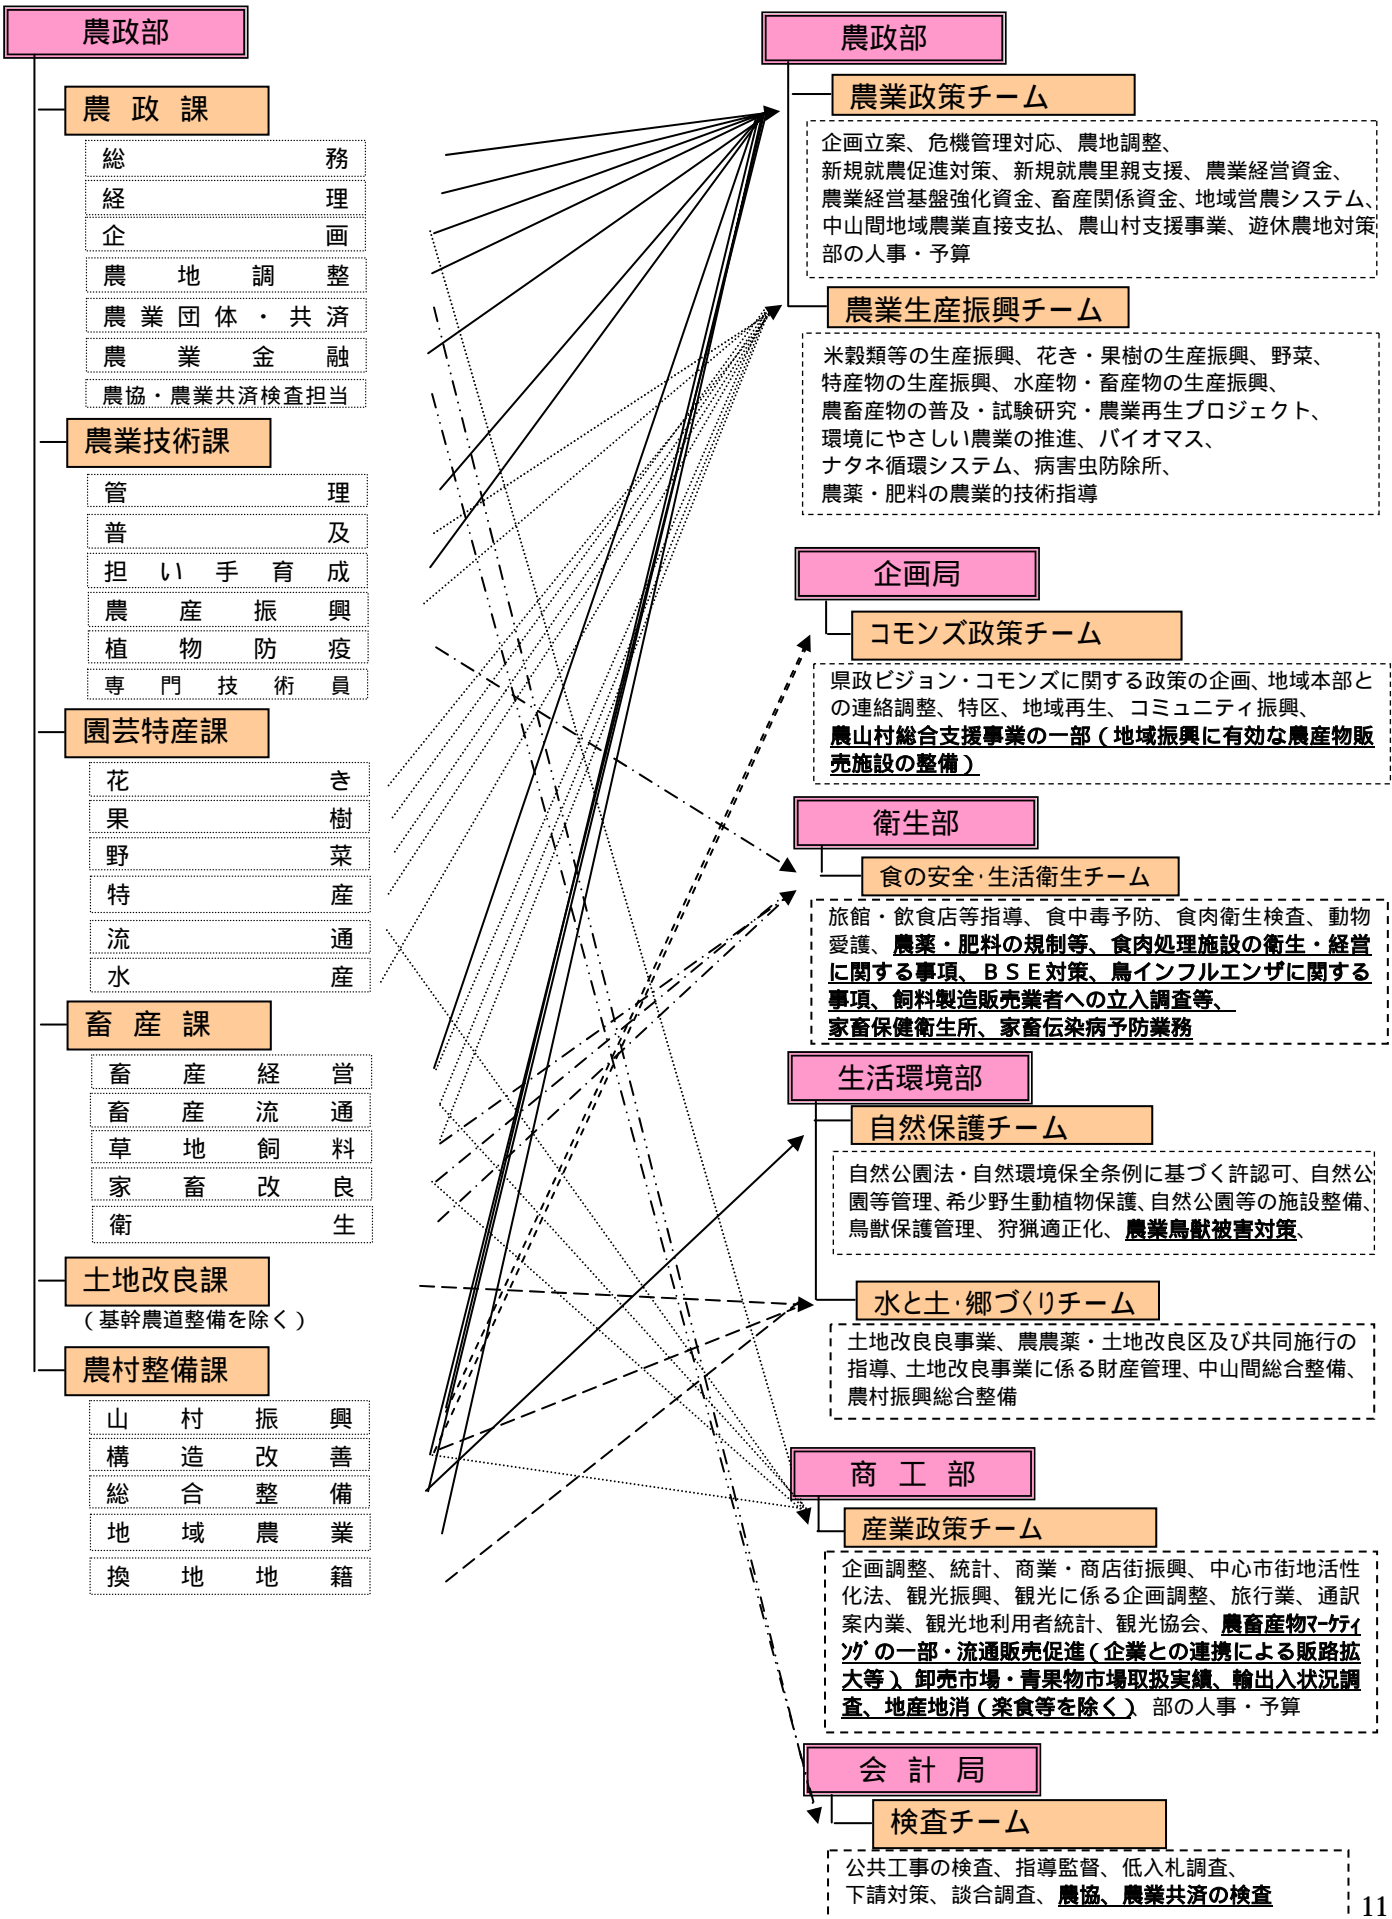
農政部

農 政 課

総務

経理

企画

農地調整

農業団体・共済

農業金融

農協・農業共済検査担当

農業技術課

管理

普及

担い手育成

農産振興

植物防疫

専門技術員

園芸特産課

花き

果樹

野菜

特産

流通

水産

畜 産 課

畜産経営

畜産流通

草地飼料

家畜改良

衛生

土地改良課

（基幹農道整備を除く）

農村整備課

山村振興

構造改善

総合整備

地域農業

換地地籍

農政部

農業政策チーム

企画立案、危機管理対応、農地調整、新規就農促進対策、新規就農里親支援、農業経営資金、農業経営基盤強化資金、畜産関係資金、地域営農システム、中山間地域農業直接支払、農山村支援事業、遊休農地対策、部の人事・予算

農業生産振興チーム

米穀類等の生産振興、花き・果樹の生産振興、野菜、特産物の生産振興、水産物・畜産物の生産振興、農畜産物の普及・試験研究・農業再生プロジェクト、環境にやさしい農業の推進、バイオマス、ナタネ循環システム、病害虫防除所、農薬・肥料の農業的技術指導

企画局

コモンズ政策チーム

県政ビジョン・コモンズに関する政策の企画、地域本部との連絡調整、特区、地域再生、コミュニティ振興、農山村総合支援事業の一部（地域振興に有効な農産物販売施設の整備）

衛生部

食の安全･生活衛生チーム

旅館・飲食店等指導、食中毒予防、食肉衛生検査、動物愛護、農薬・肥料の規制等、食肉処理施設の衛生・経営に関する事項、ＢＳＥ対策、鳥インフルエンザに関する事項、飼料製造販売業者への立入調査等、家畜保健衛生所、家畜伝染病予防業務

生活環境部

自然保護チーム

自然公園法・自然環境保全条例に基づく許認可、自然公園等管理、希少野生動植物保護、自然公園等の施設整備、鳥獣保護管理、狩猟適正化、農業鳥獣被害対策、

水と土･郷づくりチーム

土地改良事業、農農薬・土地改良区及び共同施行の指導、土地改良事業に係る財産管理、中山間総合整備、農村振興総合整備

商 工 部

産業政策チーム

企画調整、統計、商業・商店街振興、中心市街地活性化法、観光振興、観光に係る企画調整、旅行業、通訳案内業、観光地利用者統計、観光協会、農畜産物ﾏｰｹﾃｨﾝｸﾞの一部・流通販売促進（企業との連携による販路拡大等）卸売市場・青果物市場取扱実績、輸出入状況調査、地産地消（楽食等を除く）部の人事・予算

会 計 局

検査チーム

公共工事の検査、指導監督、低入札調査、下請対策、談合調査、農協、農業共済の検査

11